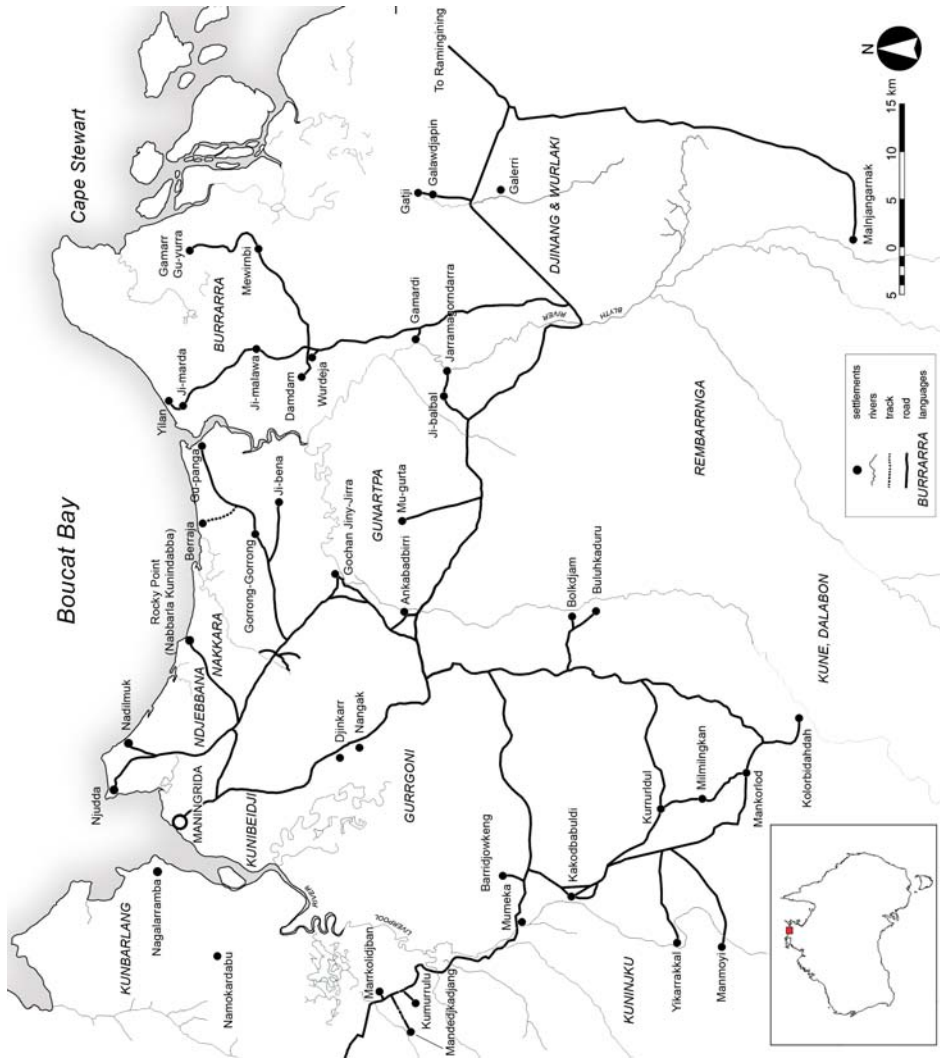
Boucat Bay

Cape Stewart

To Ramingining

N

15 km
10
5
0
5

settlements
rivers
track
road
BURRARRA languages

KUNBARLANG
Nagalaramba
Namokardabu
MANINGRIDA
KUNIBEIDJI
Njudda
Nadilmuk
NDJEBBANA
NAKKARA
Rocky Point (Nabbarla Kunindabba)
Berraja
Gu-panga
Ji-bena
Gorrong-Gorrong
Yilan
Ji-marda
Ji-malawa
BURRARRA
Gamarr
Gu-yurra
Mewimbi
Damdam
Wurdeja
Gamardi
Jarramalamdarra
Ji-balbal
Gatji
Galawdjapin
Galerri
DJINANG & WURLAKI
Malnjangarnak
BLYTH RIVER
REMBARRNGA
Gochan Jiny-Jirra
GUNARTPA
Mu-gurta
Ankabadbirri
Bolkdjam
Buluhkaduru
KUNE, DALABON
Djinkarr
Nangak
GURRGONI
Barridjowkeng
Mumeka
Kakodbabuldi
Kurrurldul
Milmilngkan
Mankorlod
Kolorbidahdah
LIVERPOOL RIVER
Marrkolidjban
Kumurrulu
Mandedjkadjang
KUNINJKU
Yikarrakkal
Manmoyi